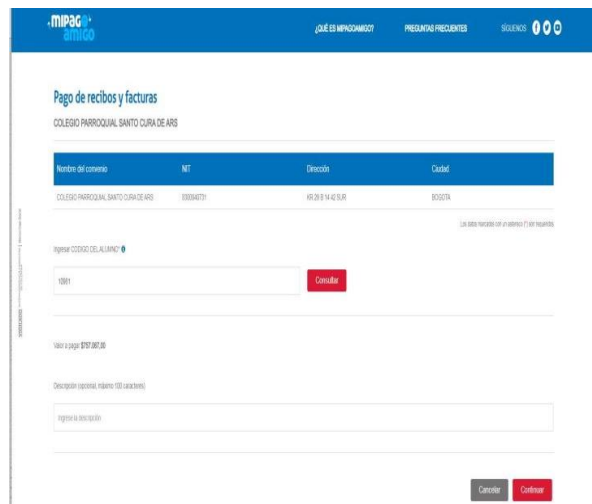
mipago amigo

¿QUÉ ES MIPAGOAMIGO? PREGUNTAS FRECUENTES SÍGUENOS

Pago de recibos y facturas

COLEGIO PARROQUIAL SANTO CURA DE ARS

| Nombre del convenio | NIT | Dirección | Ciudad |
|---|---|---|---|
| COLEGIO PARROQUIAL SANTO CURA DE ARS | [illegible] | KR 26 B 14 42 SUR | BOGOTA |

Los datos marcados con un asterisco (*) son requeridos

Ingresar CODIGO DEL ALUMNO* 

10601

Consultar

Valor a pagar: $797.067,00

Descripción (opcional, máximo 100 caracteres)

Ingresa la descripción

Cancelar Continuar